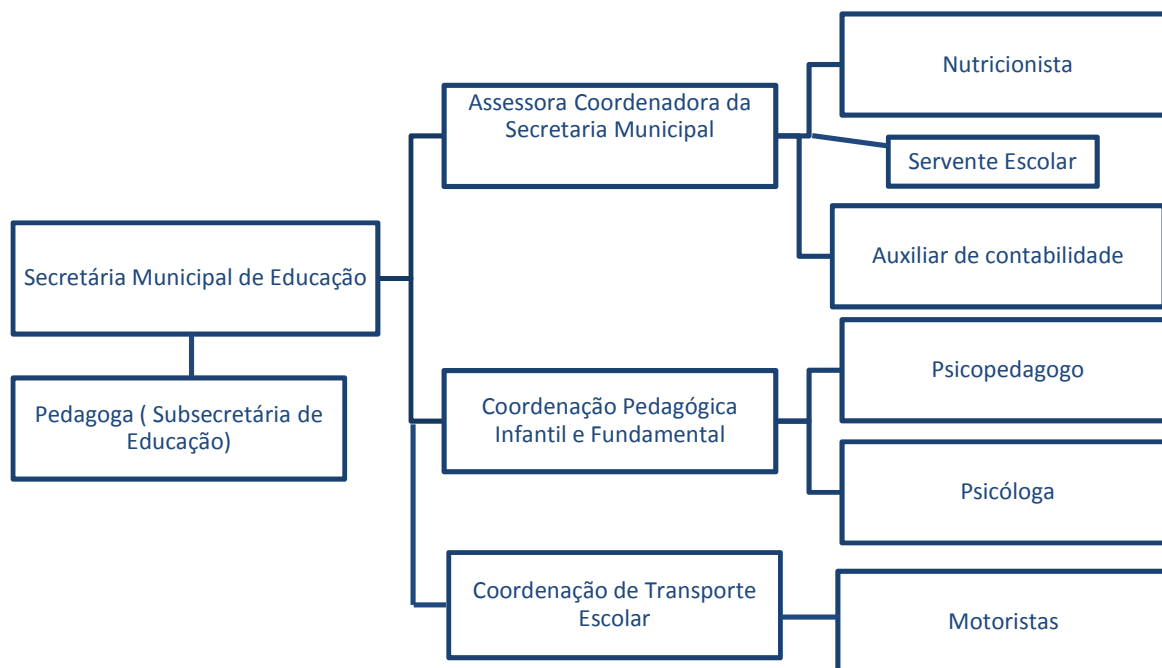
Secretária Municipal de Educação

Pedagoga ( Subsecretária de Educação)

Assessora Coordenadora da Secretaria Municipal

Nutricionista

Servente Escolar

Auxiliar de contabilidade

Coordenação Pedagógica Infantil e Fundamental

Psicopedagogo

Psicóloga

Coordenação de Transporte Escolar

Motoristas